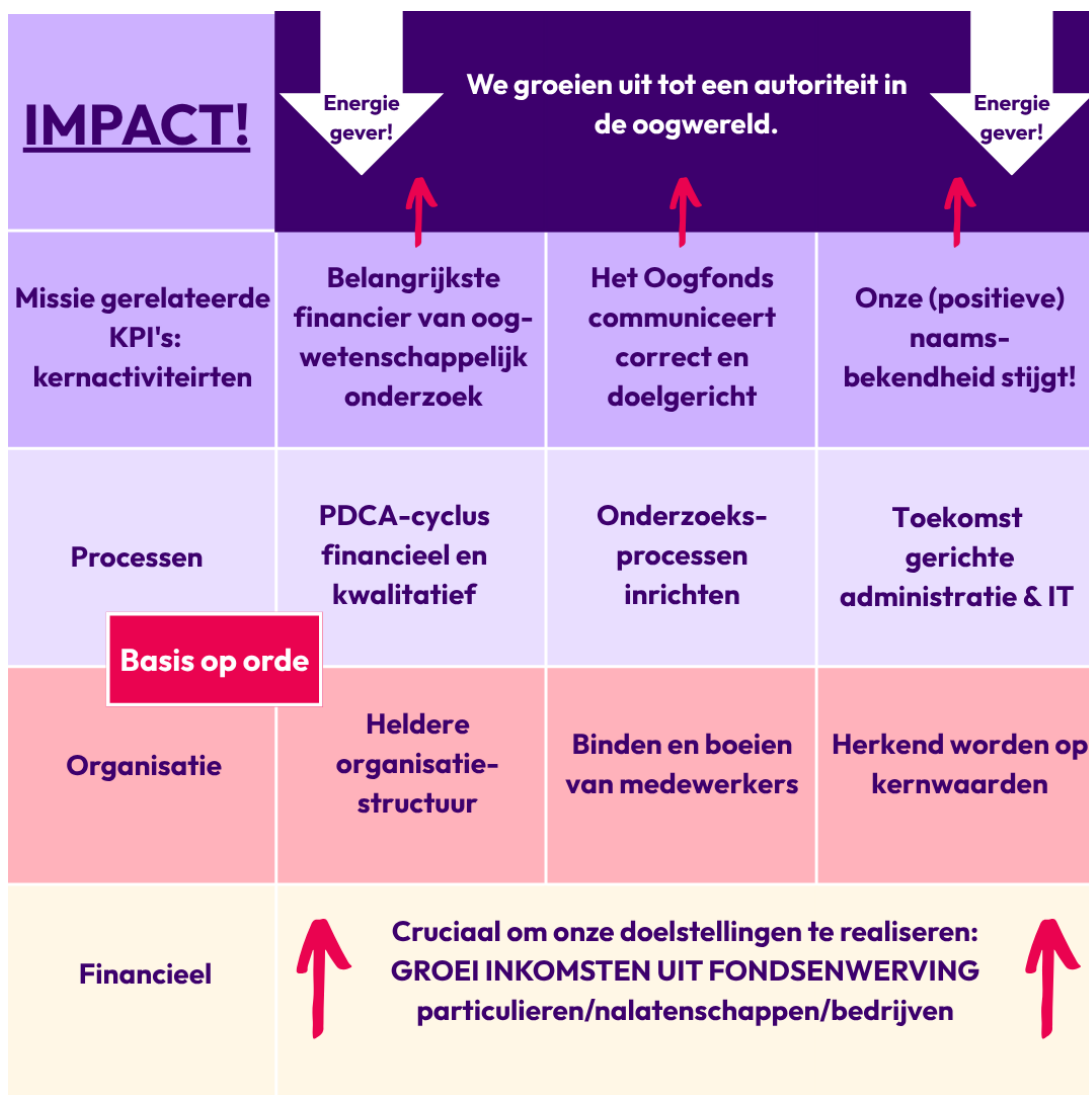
| IMPACT! | Energie gever! We groeien uit tot een autoriteit in de oogwereld. Energie gever! | | |
|---|---|---|---|
| Missie gerelateerde KPI's: kernactiviteirten | Belangrijkste financier van oogwetenschappelijk onderzoek | Het Oogfonds communiceert correct en doelgericht | Onze (positieve) naamsbekendheid stijgt! |
| Processen | PDCA-cyclus financieel en kwalitatief | Onderzoeksprocessen inrichten | Toekomst gerichte administratie & IT |
| Organisatie | Heldere organisatiestructuur | Binden en boeien van medewerkers | Herkend worden op kernwaarden |
| Financieel | Cruciaal om onze doelstellingen te realiseren: GROEI INKOMSTEN UIT FONDSENWERVING particulieren/nalatenschappen/bedrijven | | |

Basis op orde